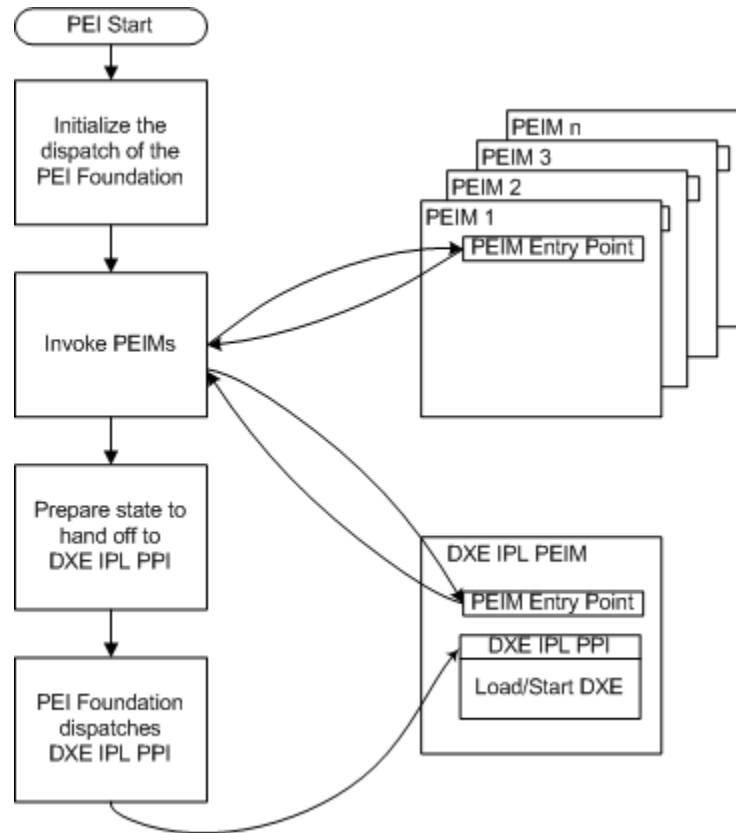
PEI Start

Initialize the dispatch of the PEI Foundation

Invoke PEIMs

Prepare state to hand off to DXE IPL PPI

PEI Foundation dispatches DXE IPL PPI

PEIM n

PEIM 3

PEIM 2

PEIM 1

PEIM Entry Point

DXE IPL PEIM

PEIM Entry Point

DXE IPL PPI

Load/Start DXE